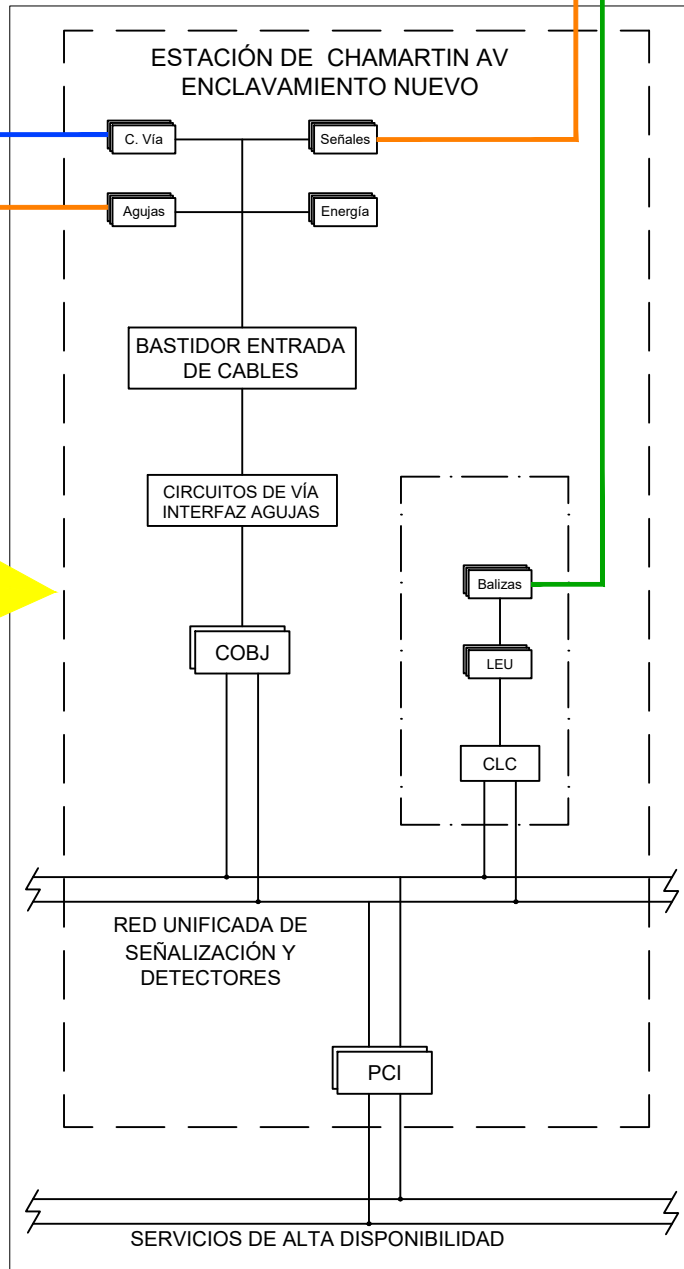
ESTACIÓN DE CHAMARTIN AV
ENCLAVAMIENTO NUEVO

C. Vía

Señales

Agujas

Energía

BASTIDOR ENTRADA DE CABLES

CIRCUITOS DE VÍA INTERFAZ AGUJAS

COBJ

Balizas

LEU

CLC

RED UNIFICADA DE SEÑALIZACIÓN Y DETECTORES

PCI

SERVICIOS DE ALTA DISPONIBILIDAD